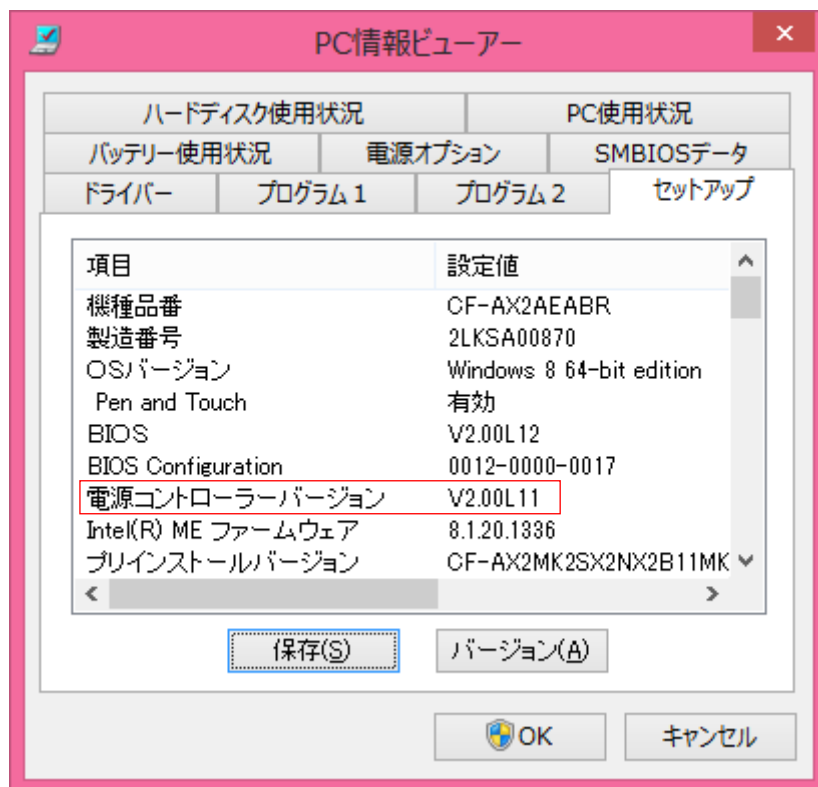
PC情報ビューアー

ハードディスク使用状況
PC使用状況
バッテリー使用状況
電源オプション
SMBIOSデータ
ドライバー
プログラム 1
プログラム 2
セットアップ

| 項目 | 設定値 |
|---|---|
| 機種品番 | CF-AX2AEABR |
| 製造番号 | 2LKSA00870 |
| OSバージョン | Windows 8 64-bit edition |
| Pen and Touch | 有効 |
| BIOS | V2.00L12 |
| BIOS Configuration | 0012-0000-0017 |
| 電源コントローラーバージョン | V2.00L11 |
| Intel(R) ME ファームウェア | 8.1.20.1336 |
| プリインストールバージョン | CF-AX2MK2SX2NX2B11MK |

保存(S)
バージョン(A)
OK
キャンセル